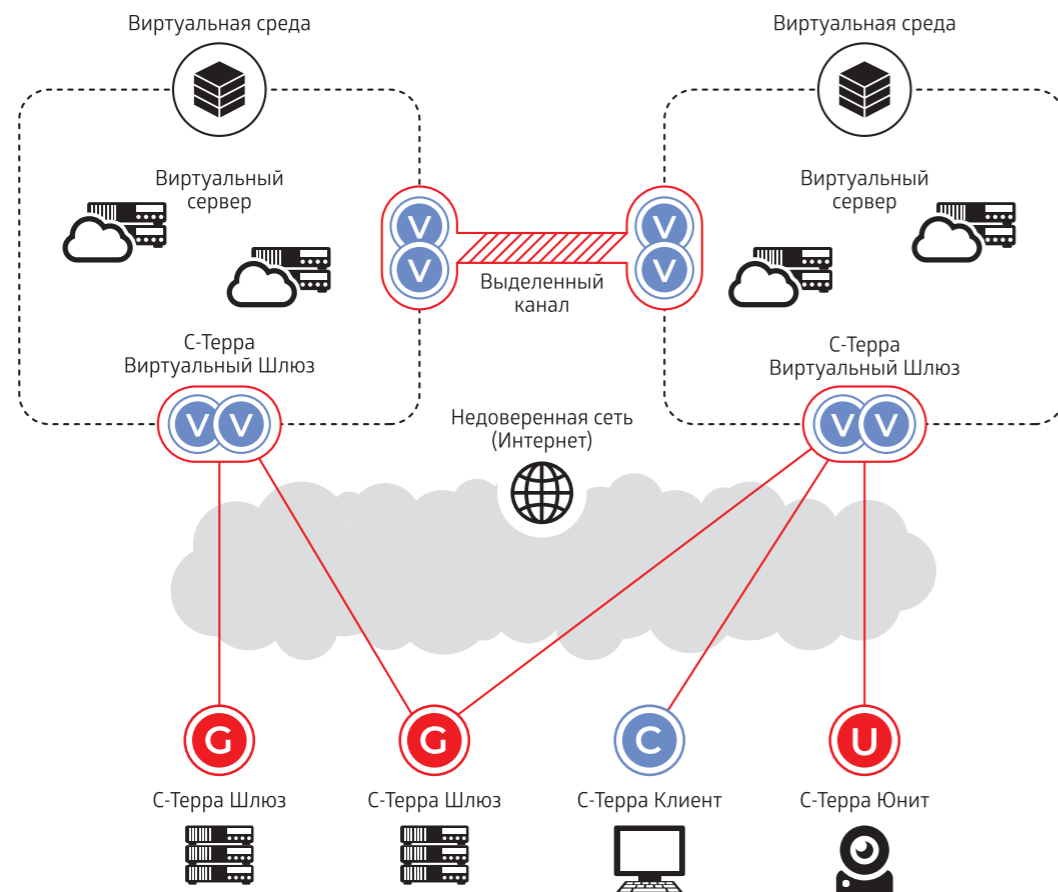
Виртуальная среда

Виртуальная среда

Виртуальный сервер

Виртуальный сервер

V
V

V
V

Выделенный канал

С-Терра Виртуальный Шлюз

С-Терра Виртуальный Шлюз

V V

V V

Недоверенная сеть (Интернет)

G
G
C
U

С-Терра Шлюз

С-Терра Шлюз

С-Терра Клиент

С-Терра Юнит